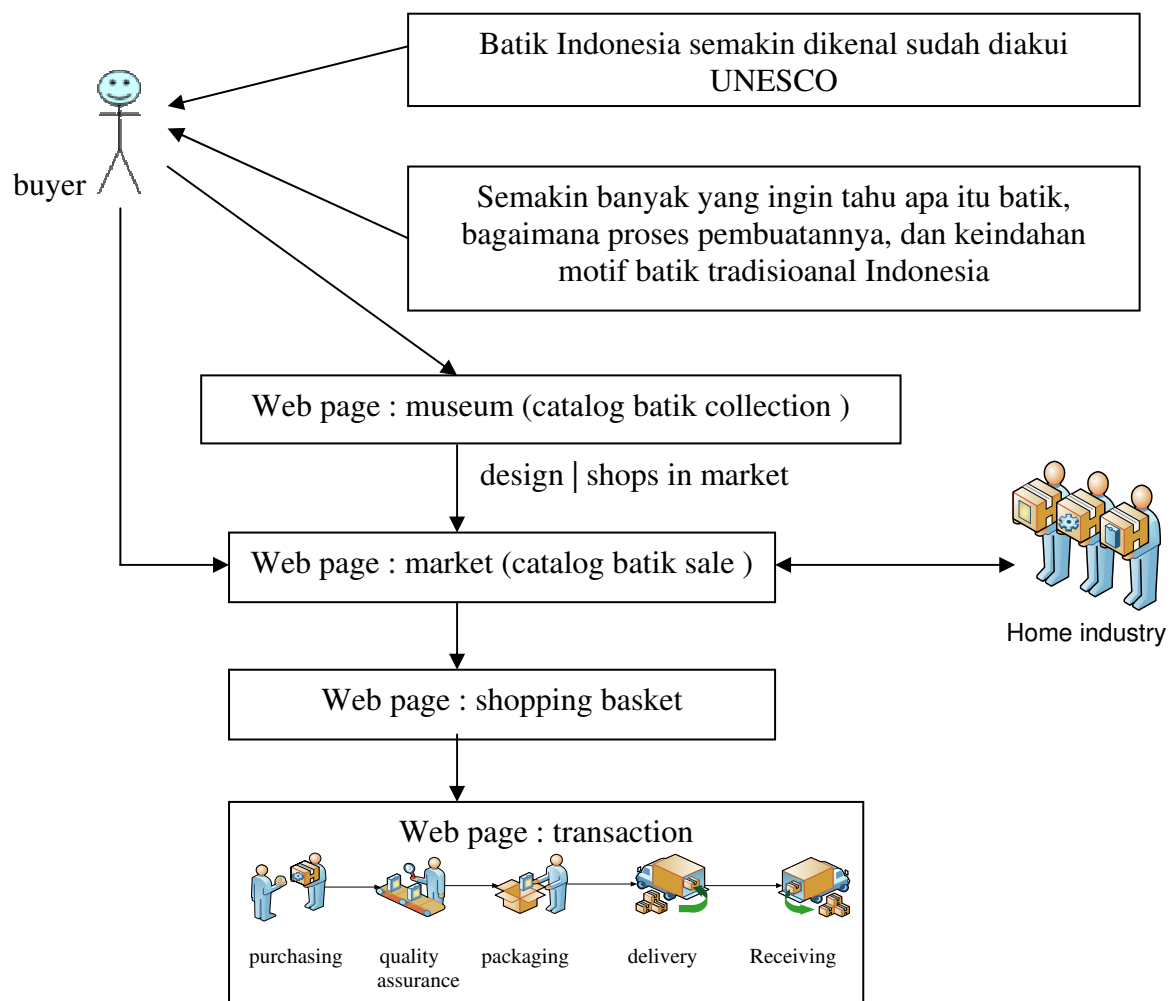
Batik Indonesia semakin dikenal sudah diakui UNESCO

buyer

Semakin banyak yang ingin tahu apa itu batik, bagaimana proses pembuatannya, dan keindahan motif batik tradisioanal Indonesia

Web page : museum (catalog batik collection )

design | shops in market

Web page : market (catalog batik sale )

Home industry

Web page : shopping basket

Web page : transaction

purchasing

quality assurance

packaging

delivery

Receiving